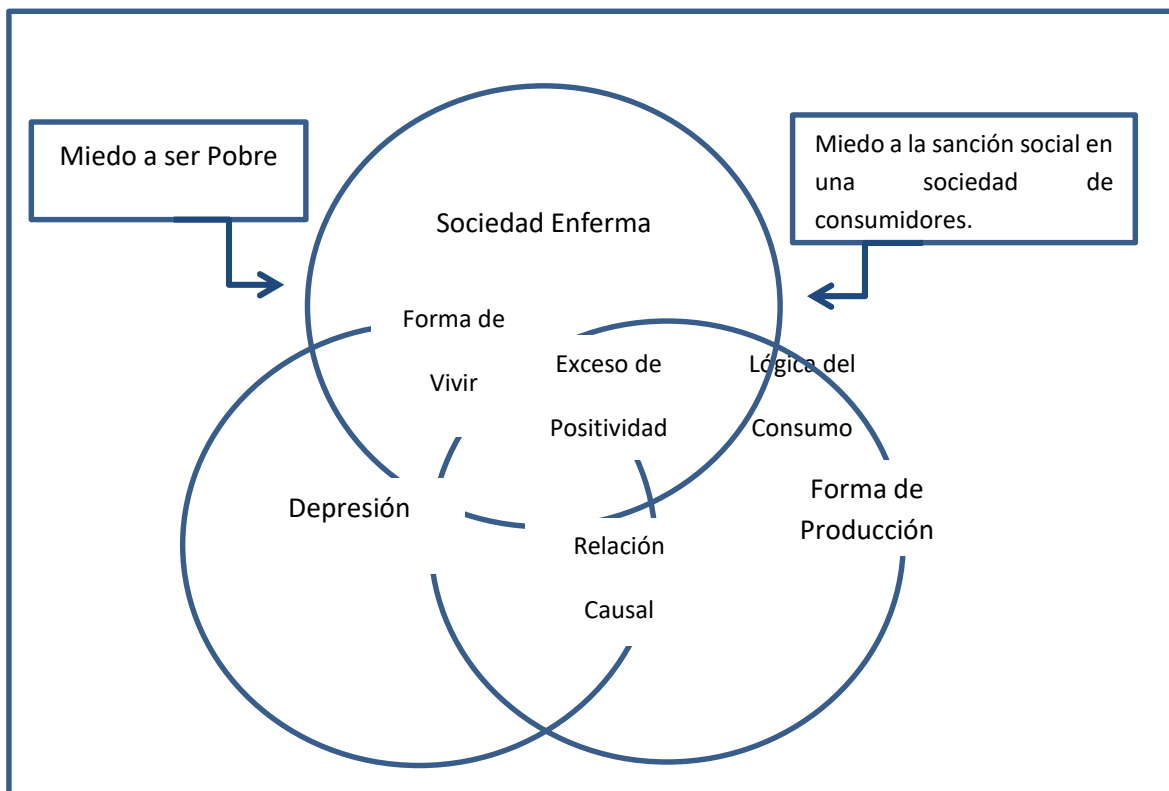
Miedo a ser Pobre

Miedo a la sanción social en una sociedad de consumidores.

Sociedad Enferma

Forma de Vivir

Exceso de Positividad

Lógica del Consumo

Depresión

Forma de Producción

Relación Causal